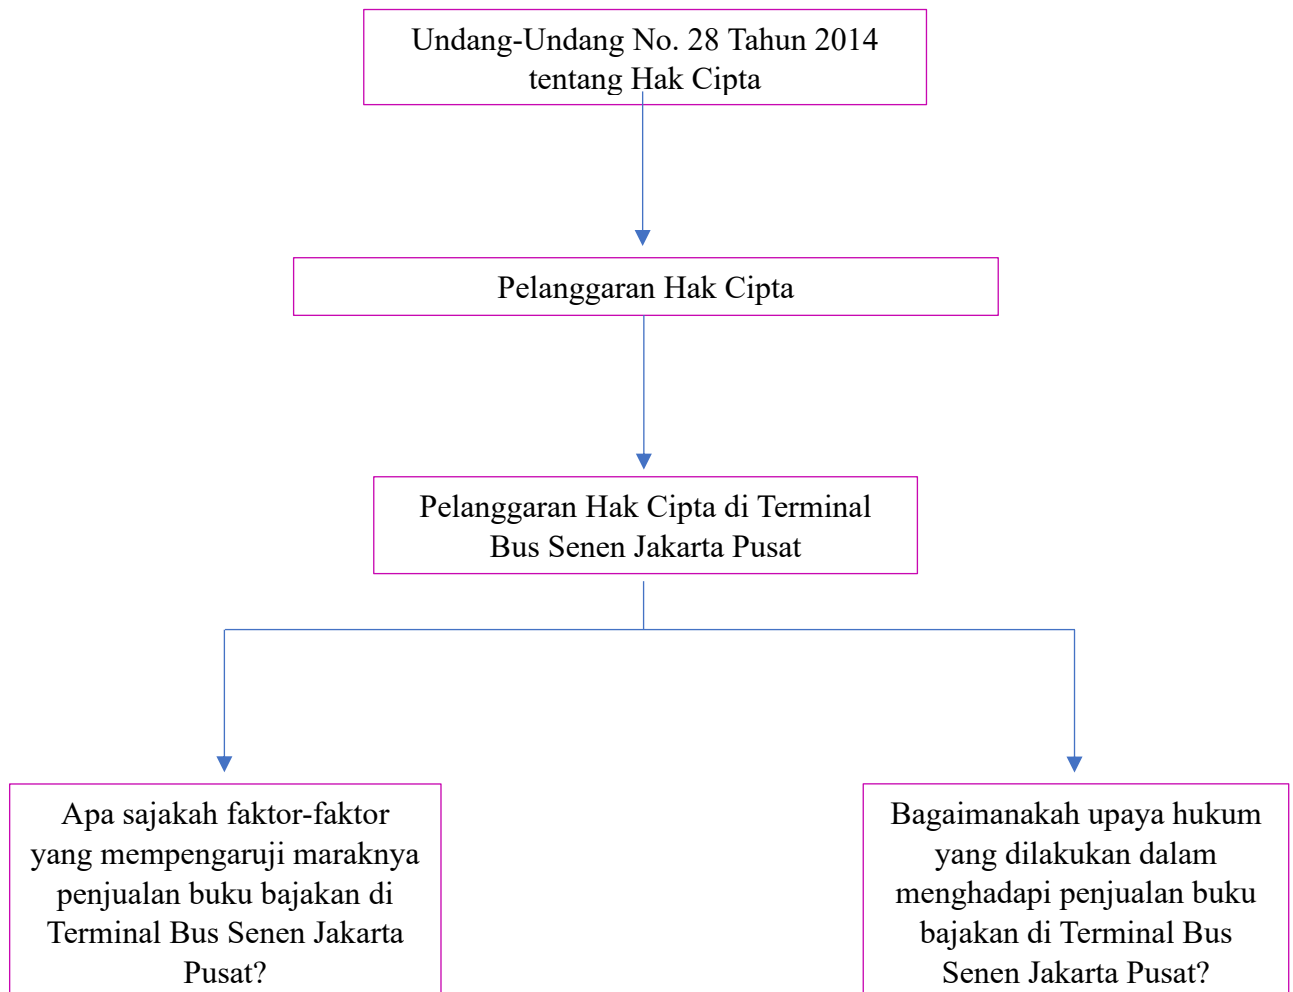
Undang-Undang No. 28 Tahun 2014 tentang Hak Cipta

Pelanggaran Hak Cipta

Pelanggaran Hak Cipta di Terminal Bus Senen Jakarta Pusat

Apa sajakah faktor-faktor yang mempengaruji maraknya penjualan buku bajakan di Terminal Bus Senen Jakarta Pusat?

Bagaimanakah upaya hukum yang dilakukan dalam menghadapi penjualan buku bajakan di Terminal Bus Senen Jakarta Pusat?